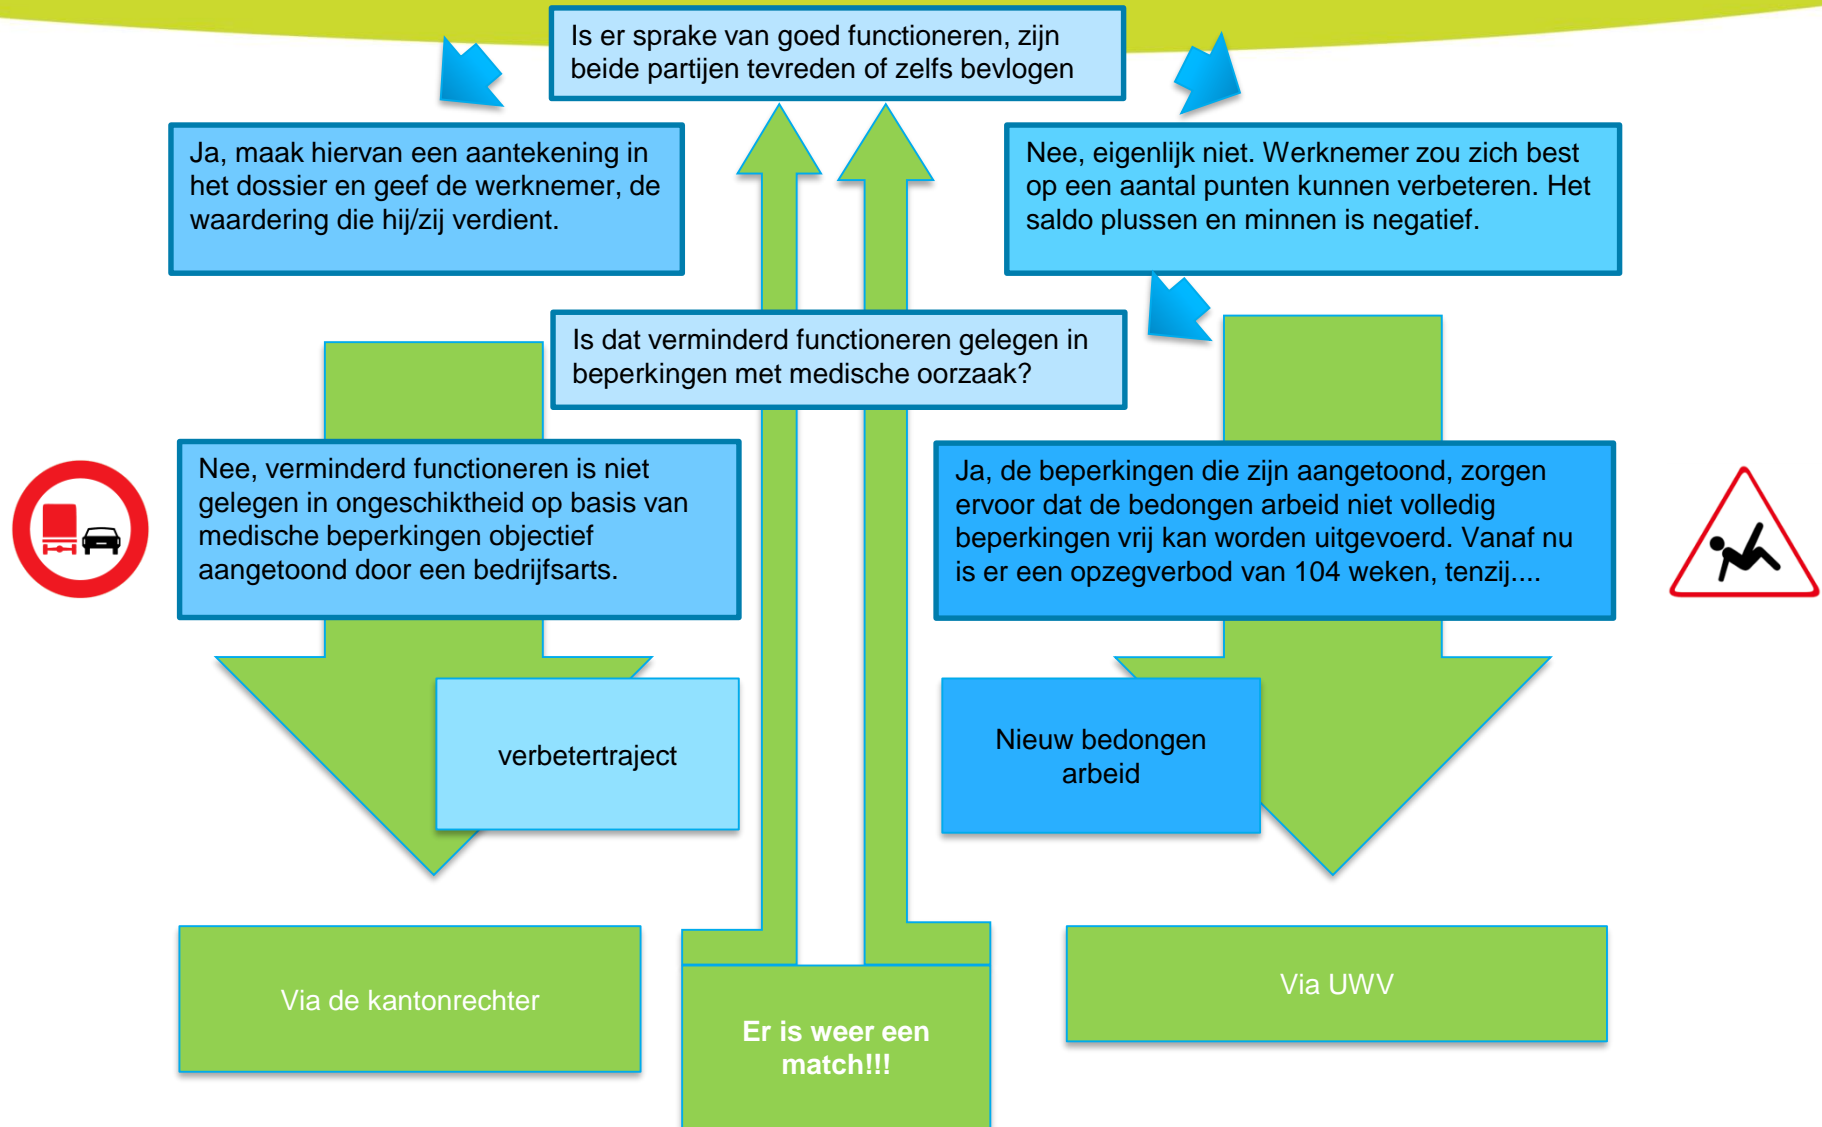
Is er sprake van goed functioneren, zijn beide partijen tevreden of zelfs bevlogen

Ja, maak hiervan een aantekening in het dossier en geef de werknemer, de waardering die hij/zij verdient.

Nee, eigenlijk niet. Werknemer zou zich best op een aantal punten kunnen verbeteren. Het saldo plussen en minnen is negatief.

Is dat verminderd functioneren gelegen in beperkingen met medische oorzaak?

Nee, verminderd functioneren is niet gelegen in ongeschiktheid op basis van medische beperkingen objectief aangetoond door een bedrijfsarts.

Ja, de beperkingen die zijn aangetoond, zorgen ervoor dat de bedongen arbeid niet volledig beperkingen vrij kan worden uitgevoerd. Vanaf nu is er een opzegverbod van 104 weken, tenzij....

verbetertraject

Nieuw bedongen arbeid

Via de kantonrechter

Er is weer een match!!!

Via UWV